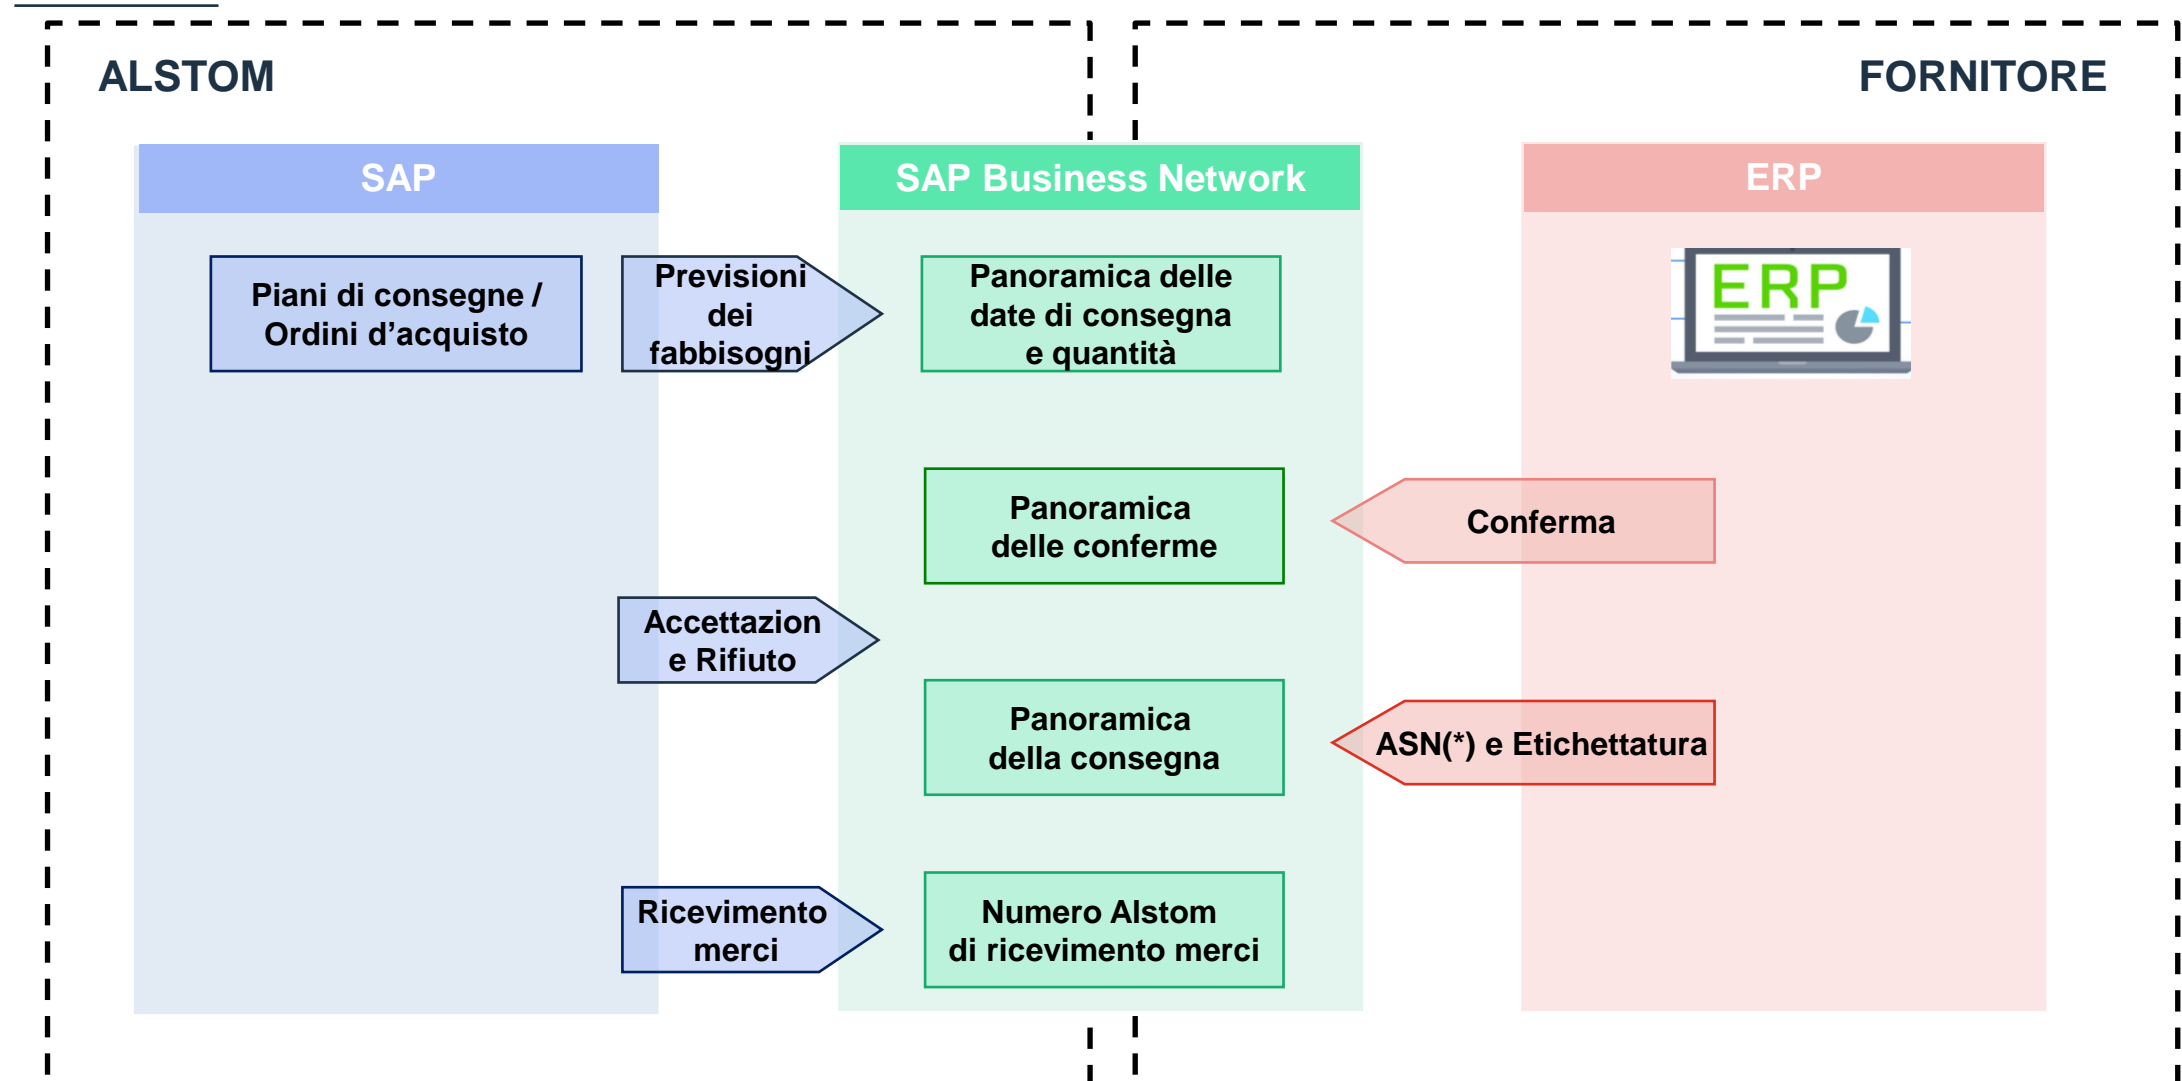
ALSTOM

FORNITORE

SAP

SAP Business Network

ERP

Piani di consegne / Ordini d’acquisto

Previsioni dei fabbisogni

Panoramica delle date di consegna e quantità

ERP

Panoramica delle conferme

Conferma

Accettazion e Rifiuto

Panoramica della consegna

ASN(*) e Etichettatura

Ricevimento merci

Numero Alstom di ricevimento merci